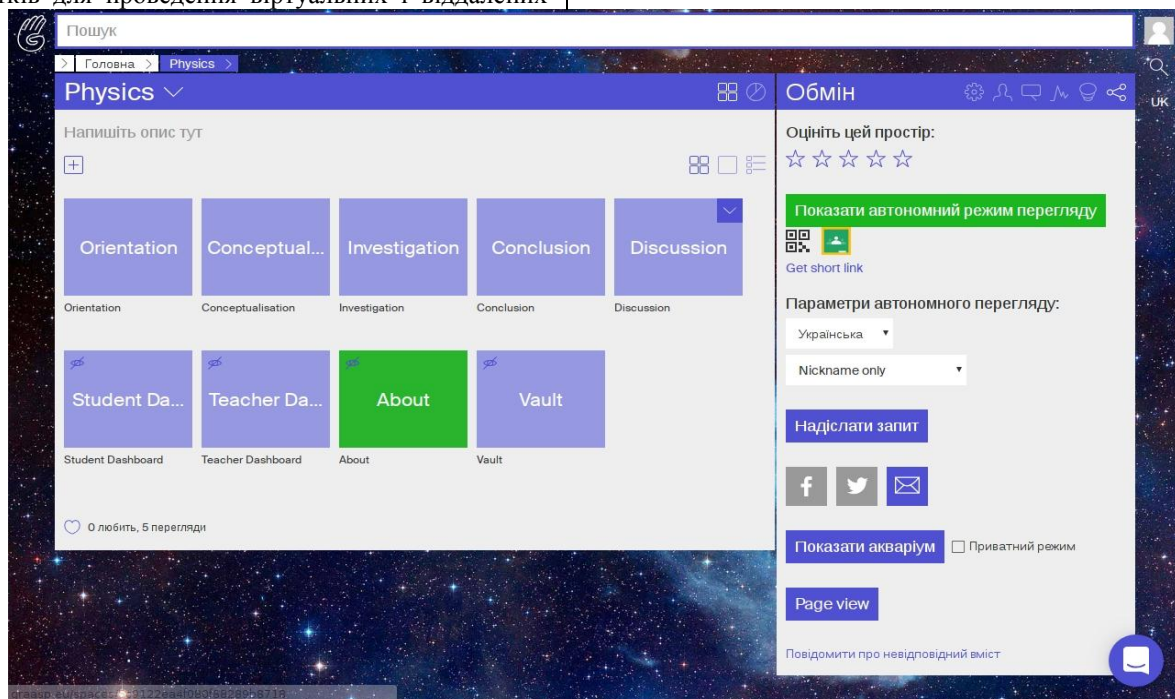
ків для проведення віртуальних і віддалених

Пошук

Головна > Physics >

UK

Physics

Напишіть опис тут

Orientation
Orientation

Conceptual...
Conceptualisation

Investigation
Investigation

Conclusion
Conclusion

Discussion
Discussion

Student Da...
Student Dashboard

Teacher Da...
Teacher Dashboard

About
About

Vault
Vault

0 любить, 5 перегляди

Обмін

Оцініть цей простір:

Показати автономний режим перегляду

Get short link

Параметри автономного перегляду:

Українська

Nickname only

Надіслати запит

Показати акваріум

Приватний режим

Page view

Повідомити про невідповідний вміст

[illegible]